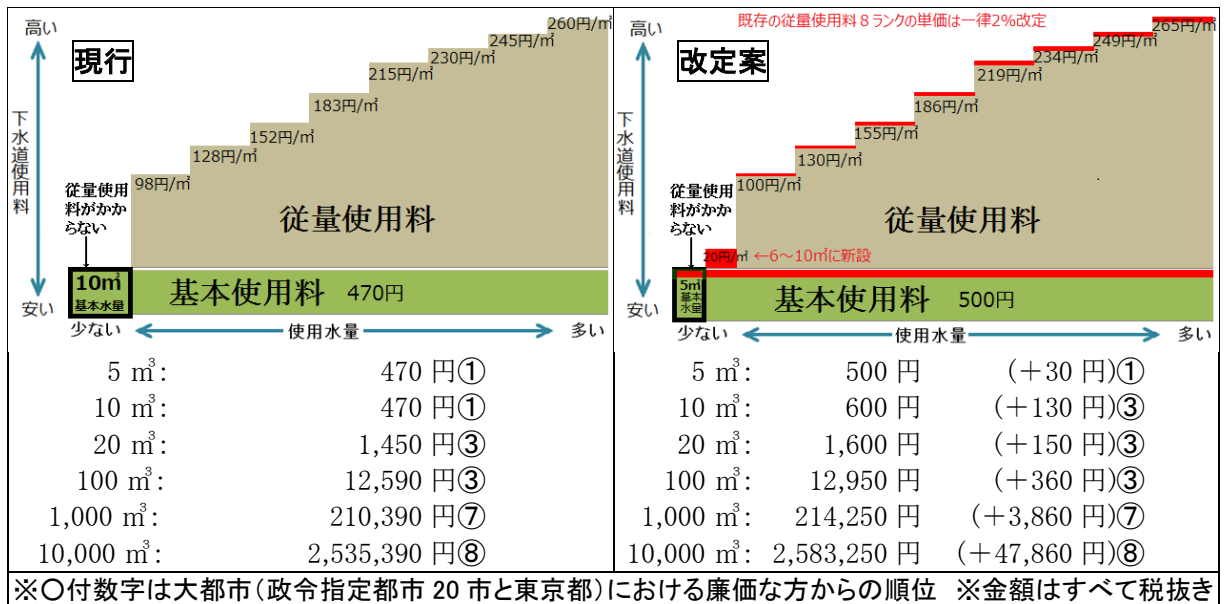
高い

現行

下水道使用料

260円/㎡
245円/㎡
230円/㎡
215円/㎡
183円/㎡
152円/㎡
128円/㎡
98円/㎡

従量使用料がかからない

従量使用料

10㎡ 基本水量

基本使用料 470円

安い

少ない　使用水量　多い

| | |
|---|---|
| 5 $m^3$: | 470 円① |
| 10 $m^3$: | 470 円① |
| 20 $m^3$: | 1,450 円③ |
| 100 $m^3$: | 12,590 円③ |
| 1,000 $m^3$: | 210,390 円⑦ |
| 10,000 $m^3$: | 2,535,390 円⑧ |

高い

既存の従量使用料８ランクの単価は一律2%改定

改定案

下水道使用料

265円/㎡
249円/㎡
234円/㎡
219円/㎡
186円/㎡
155円/㎡
130円/㎡
100円/㎡

従量使用料がかからない

従量使用料

20円/㎡ ←6～10㎡に新設

5㎡ 基本水量

基本使用料 500円

安い

少ない　使用水量　多い

| | | |
|---|---|---|
| 5 $m^3$: | 500 円 | (＋30 円)① |
| 10 $m^3$: | 600 円 | (＋130 円)③ |
| 20 $m^3$: | 1,600 円 | (＋150 円)③ |
| 100 $m^3$: | 12,950 円 | (＋360 円)③ |
| 1,000 $m^3$: | 214,250 円 | (＋3,860 円)⑦ |
| 10,000 $m^3$: | 2,583,250 円 | (＋47,860 円)⑧ |

※〇付数字は大都市（政令指定都市 20 市と東京都）における廉価な方からの順位　※金額はすべて税抜き